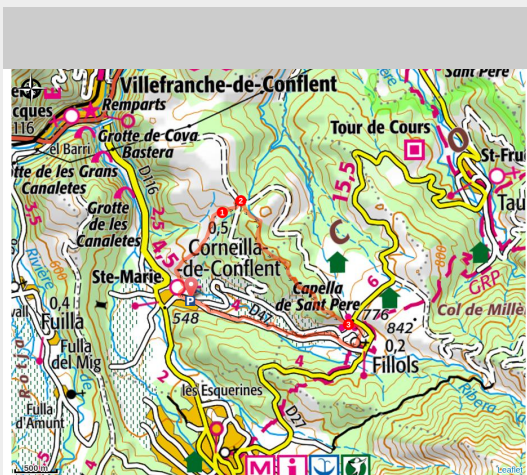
cques
116
Remparts
Villefranche-de-Conflent
Sant Pere
Grotte de Cova Bastera
el Barri
Tour de Cours
St-Fru
tte de les Grans Canaletes
D116
15,5
3,5
Grotte de les Canaletes
2,5
1
2
0,5
Tau
4,5
Corneilla-de-Conflent
6
Ste-Marie
0,4
Fuilla
P
548
Capella de Sant Pere
D47
GRP
Col de Mille
776
842
3
0,2
Fuilla del Mig
4
Fillols
2
les Esquerines
Fulla d'Amunt
D21
500 m
Leaflet